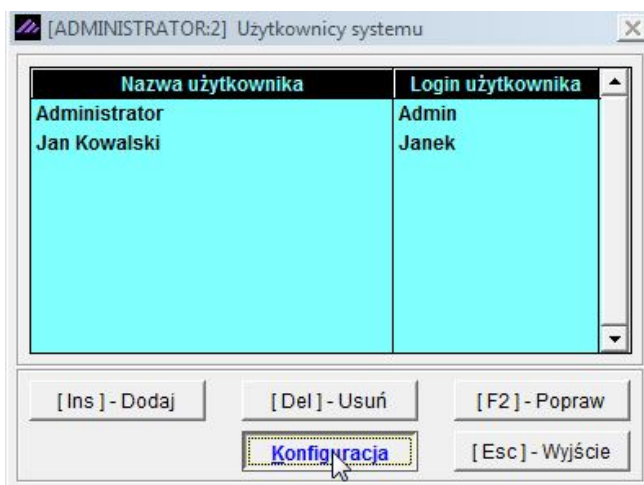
[ADMINISTRATOR:2] Użytkownicy systemu

| Nazwa użytkownika | Login użytkownika |
|---|---|
| Administrator | Admin |
| Jan Kowalski | Janek |

[Ins] - Dodaj
[Del] - Usuń
[F2] - Popraw
Konfiguracja
[Esc] - Wyjście